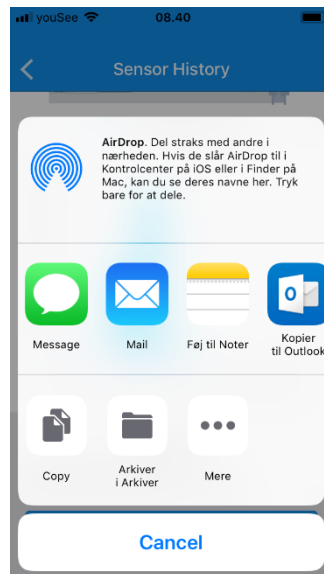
youSee 08.40

Sensor History

AirDrop. Del straks med andre i nærheden. Hvis de slår AirDrop til i Kontrolcenter på iOS eller i Finder på Mac, kan du se deres navne her. Tryk bare for at dele.

Message
Mail
Føj til Noter
Kopier til Outlook

Copy
Arkiver i Arkiver
Mere

Cancel